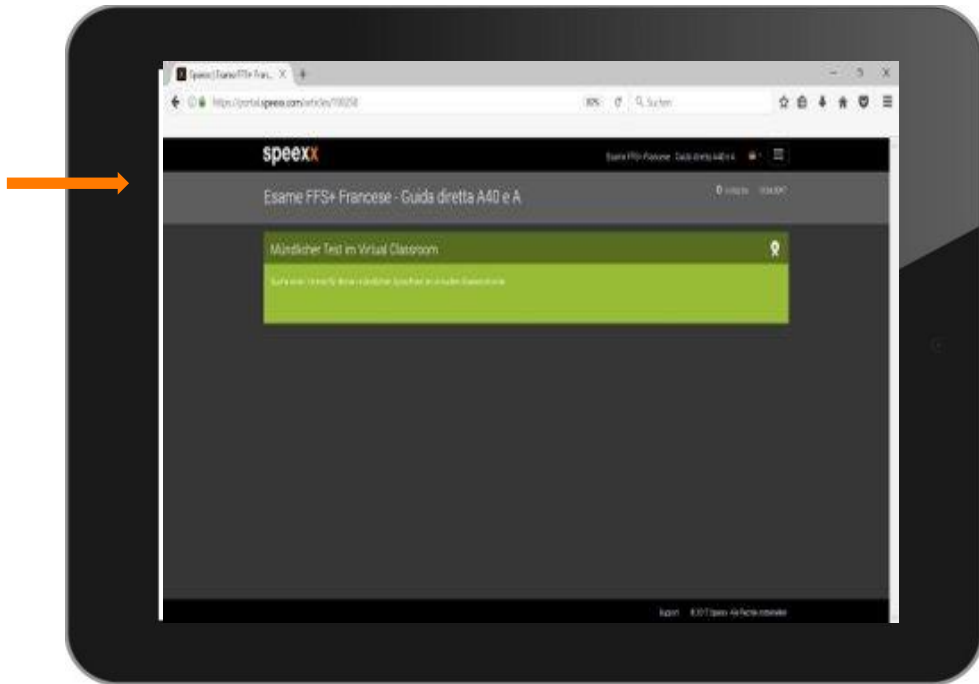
Speexx | Esame FFS+ Fran... ×

https://portal.speexx.com/articles/100258

80%

Q Suchen

speexx

Esame FFS+ Francese - Guida diretta A40 e A

Esame FFS+ Francese - Guida diretta A40 e A

Mündlicher Test im Virtual Classroom

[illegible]

Support

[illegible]